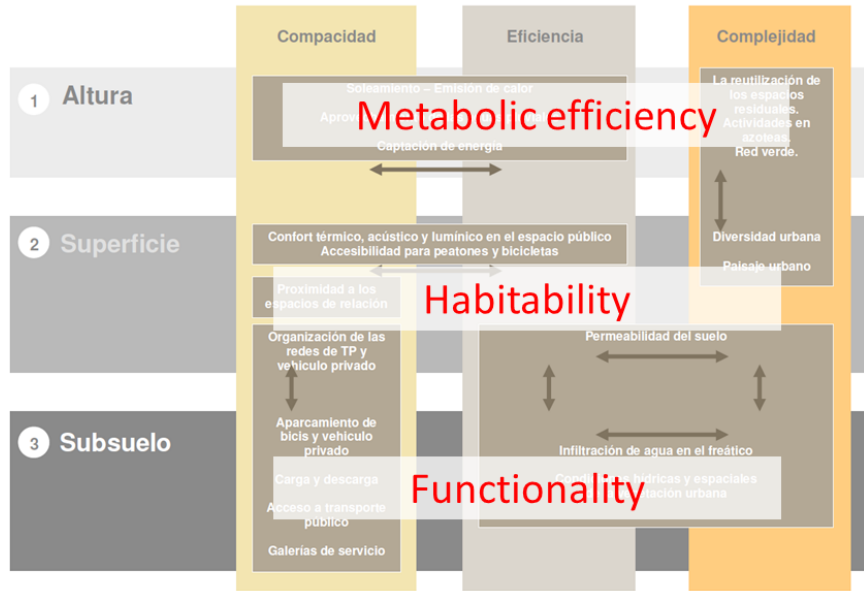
Compacidad

Eficiencia

Complejidad

1 Altura

2 Superficie

3 Subsuelo

Soleamiento – Emisión de calor

Aprov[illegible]

Captación de energía

Metabolic efficiency

La reutilización de los espacios residuales. Actividades en azoteas. Red verde.

Confort térmico, acústico y lumínico en el espacio público
Accesibilidad para peatones y bicicletas

Diversidad urbana

Paisaje urbano

Proximidad a los espacios de relación

Habitability

Organización de las redes de TP y vehículo privado

Permeabilidad del suelo

Aparcamiento de bicis y vehículo privado

Infiltración de agua en el freático

Carga y descarga

Con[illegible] hídricas y espaciales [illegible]tación urbana

Functionality

Acceso a transporte público

Galerías de servicio